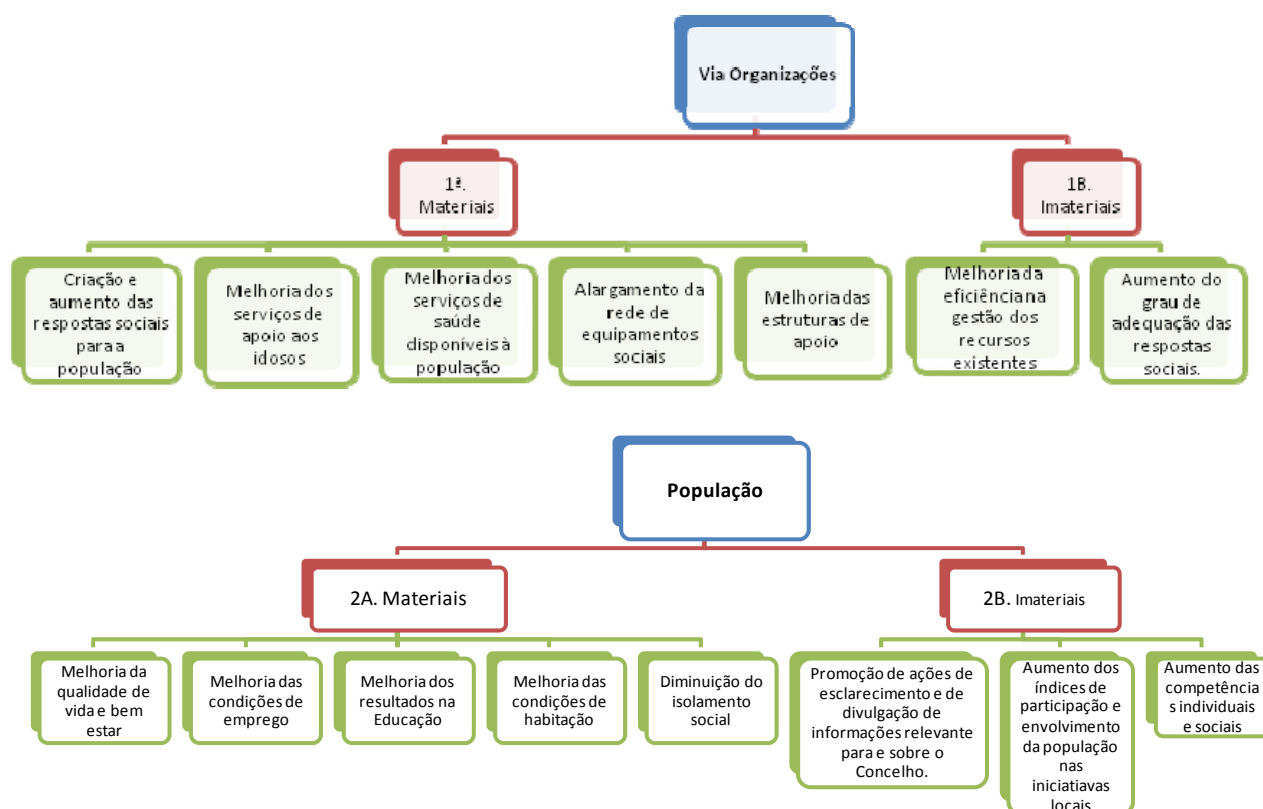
Via Organizações

1ª. Materiais

1B. Imateriais

Criação e aumento das respostas sociais para a população

Melhoria dos serviços de apoio aos idosos

Melhoria dos serviços de saúde disponíveis à população

Alargamento da rede de equipamentos sociais

Melhoria das estruturas de apoio

Melhoria da eficiência na gestão dos recursos existentes

Aumento do grau de adequação das respostas sociais.

População

2A. Materiais

2B. Imateriais

Melhoria da qualidade de vida e bem estar

Melhoria das condições de emprego

Melhoria dos resultados na Educação

Melhoria das condições de habitação

Diminuição do isolamento social

Promoção de ações de esclarecimento e de divulgação de informações relevante para e sobre o Concelho.

Aumento dos índices de participação e envolvimento da população nas iniciatiavas locais

Aumento das competências individuais e sociais